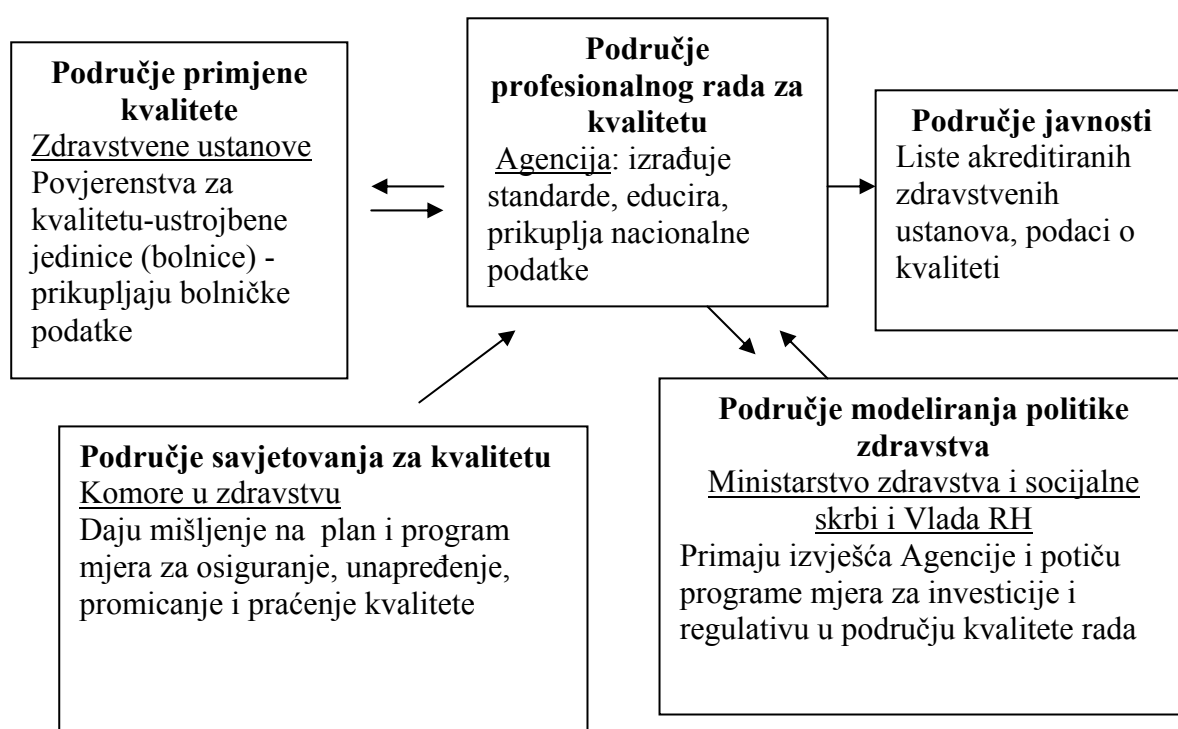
**Područje primjene kvalitete**
Zdravstvene ustanove
Povjerenstva za kvalitetu-ustrojbene jedinice (bolnice) - prikupljaju bolničke podatke

**Područje profesionalnog rada za kvalitetu**
Agencija: izrađuje standarde, educira, prikuplja nacionalne podatke

**Područje javnosti**
Liste akreditiranih zdravstvenih ustanova, podaci o kvaliteti

**Područje savjetovanja za kvalitetu**
Komore u zdravstvu
Daju mišljenje na plan i program mjera za osiguranje, unapređenje, promicanje i praćenje kvalitete

**Područje modeliranja politike zdravstva**
Ministarstvo zdravstva i socijalne skrbi i Vlada RH
Primaju izvješća Agencije i potiču programe mjera za investicije i regulativu u području kvalitete rada